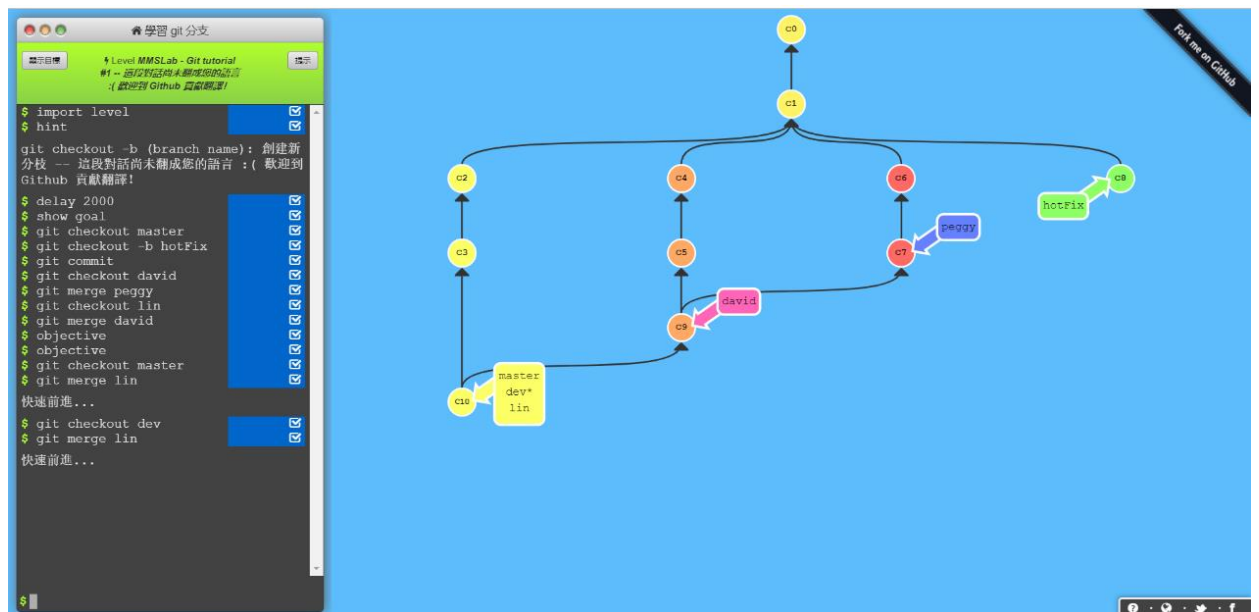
學習 git 分支

顯示目標

Level MMSLab - Git tutorial
#1 -- 這段對話尚未翻成您的語言 :( 歡迎到 Github 貢獻翻譯!

提示

$ import level
$ hint

git checkout -b (branch name): 創建新分枝 -- 這段對話尚未翻成您的語言 :( 歡迎到 Github 貢獻翻譯!

$ delay 2000
$ show goal
$ git checkout master
$ git checkout -b hotFix
$ git commit
$ git checkout david
$ git merge peggy
$ git checkout lin
$ git merge david
$ objective
$ objective
$ git checkout master
$ git merge lin

快速前進...

$ git checkout dev
$ git merge lin

快速前進...

$

c0
c1
c2
c4
c6
c8
hotFix
peggy
c3
c5
c7
david
c9
master
dev*
lin
c10

Fork me on GitHub